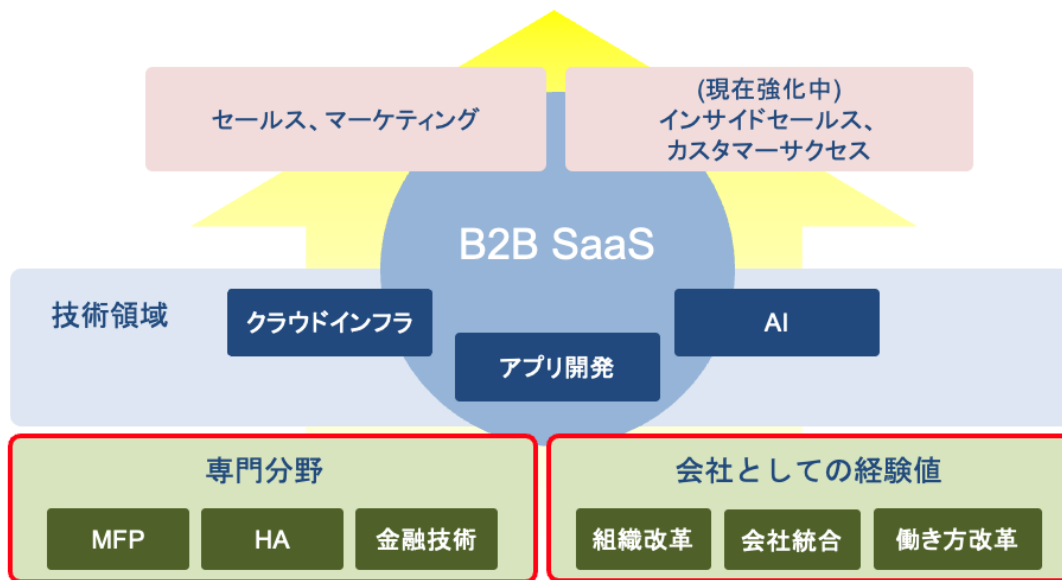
セールス、マーケティング

(現在強化中)
インサイドセールス、
カスタマーサクセス

B2B SaaS

技術領域

クラウドインフラ

アプリ開発

AI

専門分野

MFP

HA

金融技術

会社としての経験値

組織改革

会社統合

働き方改革